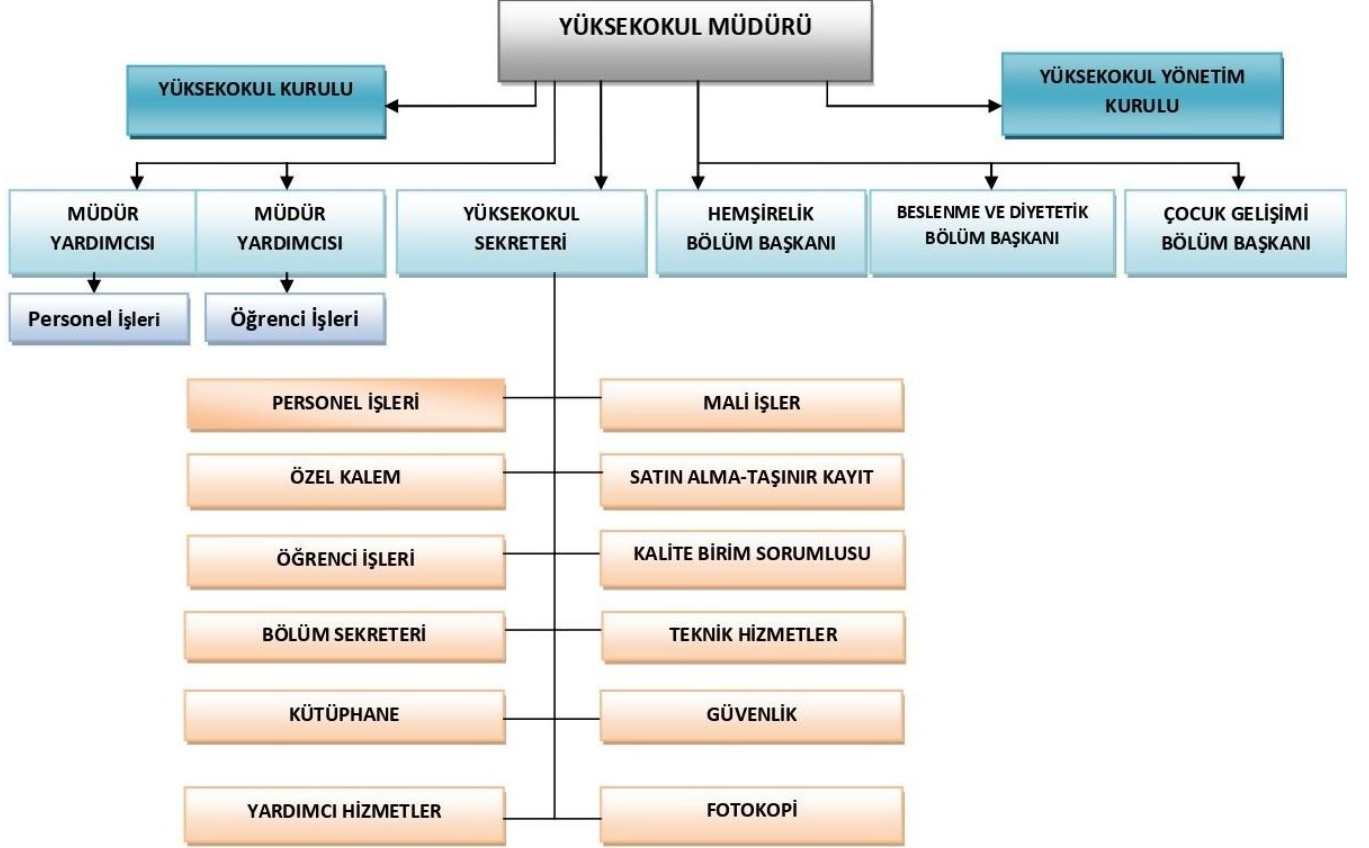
YÜKSEKOKUL MÜDÜRÜ

YÜKSEKOKUL KURULU

YÜKSEKOKUL YÖNETİM KURULU

MÜDÜR YARDIMCISI

MÜDÜR YARDIMCISI

YÜKSEKOKUL SEKRETERİ

HEMŞİRELİK BÖLÜM BAŞKANI

BESLENME VE DİYETETİK BÖLÜM BAŞKANI

ÇOCUK GELİŞİMİ BÖLÜM BAŞKANI

Personel İşleri

Öğrenci İşleri

PERSONEL İŞLERİ

MALİ İŞLER

ÖZEL KALEM

SATIN ALMA-TAŞINIR KAYIT

ÖĞRENCİ İŞLERİ

KALİTE BİRİM SORUMLUSU

BÖLÜM SEKRETERİ

TEKNİK HİZMETLER

KÜTÜPHANE

GÜVENLİK

YARDIMCI HİZMETLER

FOTOKOPİ